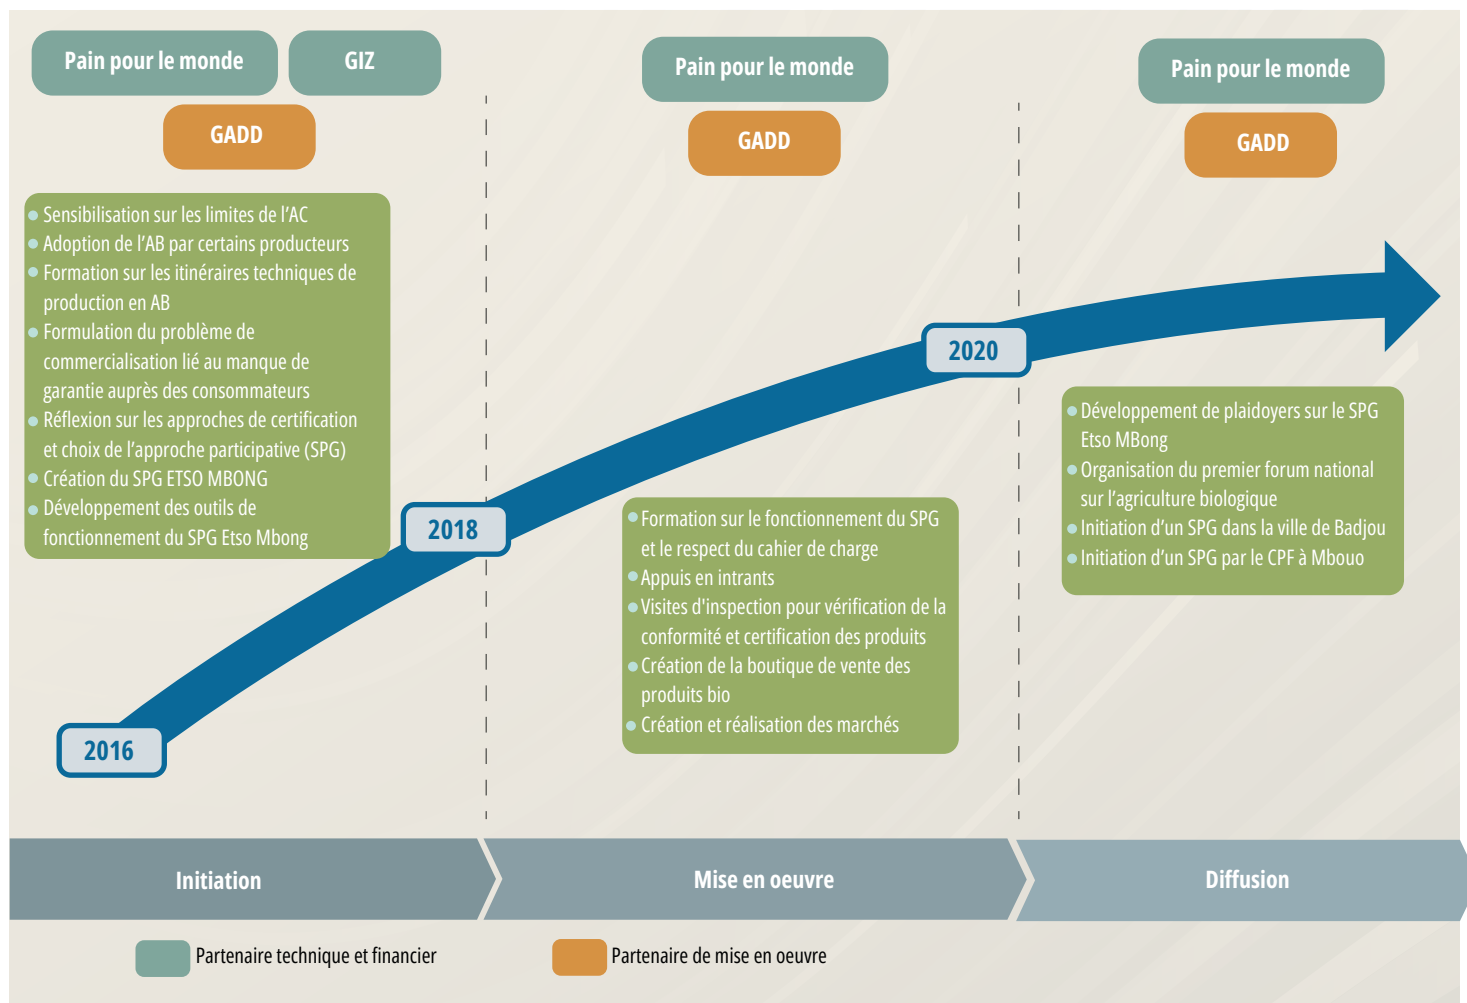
Pain pour le monde

GIZ

GADD

- Sensibilisation sur les limites de l'AC
- Adoption de l'AB par certains producteurs
- Formation sur les itinéraires techniques de production en AB
- Formulation du problème de commercialisation lié au manque de garantie auprès des consommateurs
- Réflexion sur les approches de certification et choix de l'approche participative (SPG)
- Création du SPG ETSO MBONG
- Développement des outils de fonctionnement du SPG Etso Mbong

2016

2018

Pain pour le monde

GADD

- Formation sur le fonctionnement du SPG et le respect du cahier de charge
- Appuis en intrants
- Visites d'inspection pour vérification de la conformité et certification des produits
- Création de la boutique de vente des produits bio
- Création et réalisation des marchés

2020

Pain pour le monde

GADD

- Développement de plaidoyers sur le SPG Etso MBong
- Organisation du premier forum national sur l'agriculture biologique
- Initiation d'un SPG dans la ville de Badjou
- Initiation d'un SPG par le CPF à Mbouo

Initiation

Mise en oeuvre

Diffusion

Partenaire technique et financier

Partenaire de mise en oeuvre